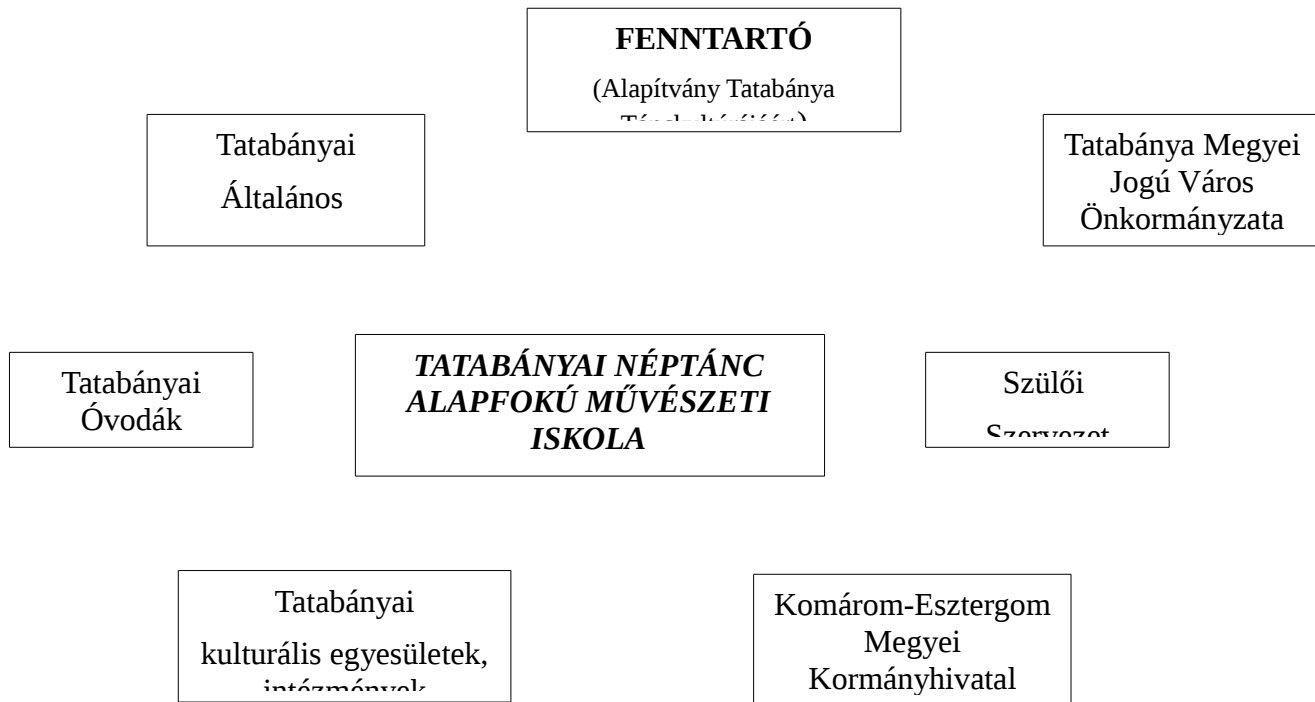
FENNTARTÓ

(Alapítvány Tatabánya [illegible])

Tatabányai

Általános

Tatabánya Megyei Jogú Város Önkormányzata

Tatabányai Óvodák

*TATABÁNYAI NÉPTÁNC ALAPFOKÚ MŰVÉSZETI ISKOLA*

Szülői

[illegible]

Tatabányai

kulturális egyesületek,

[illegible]

Komárom-Esztergom Megyei Kormányhivatal